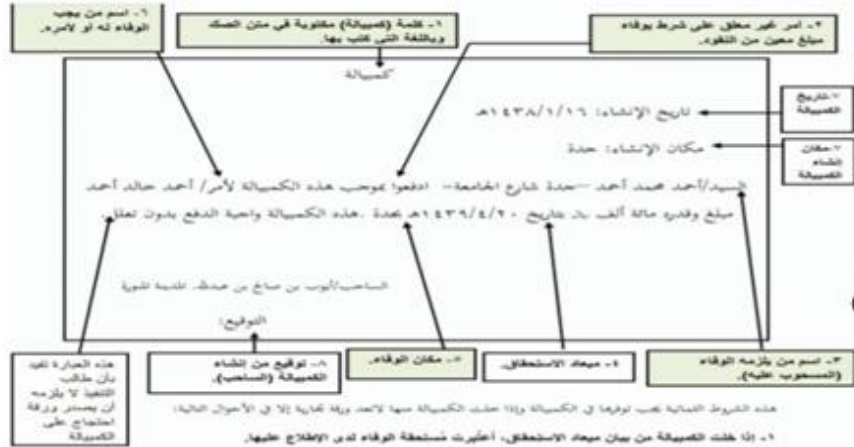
٦- اسم من يجب الوفاء له أو لأمره.

١- كلمة (كمبيالة) مكتوبة في متن الصك وباللغة التي كتب بها.

٢- أمر غير معلق على شرط بوفاء مبلغ معين من النقود.

كمبيالة

٧-تاريخ الكمبيالة

تاريخ الإنشاء: ١٤٣٨/١/١٦هـ

٧-مكان انشاء الكمبيالة

مكان الإنشاء: جدة

السيد/أحمد محمد أحمد – جدة شارع الخامسة- ادفعوا بموجب هذه الكمبيالة لأمر/ أحمد خالد أحمد مبلغ وقدره مائة ألف ر.س بتاريخ ١٤٣٩/٤/٢٠هـ بجدة .هذه الكمبيالة واجبة الدفع بدون تعلل.

الساحب/أيوب بن صالح بن محمد. مؤسسة شوية

التوقيع:

هذه العبارة تفيد بأن طالب التنفيذ لا يلزمه أن يصدر ورقة احتجاج على الكمبيالة

٨- توقيع من انشاء الكمبيالة (الساحب).

٥- مكان الوفاء.

٤- ميعاد الاستحقاق.

٣- اسم من يلزمه الوفاء (المسحوب عليه).

هذه الشروط الثمانية يجب توفرها في الكمبيالة وإذا خلت الكمبيالة منها لا تعد ورقة تجارية إلا في الأحوال التالية:

١- إذا خلت الكمبيالة من بيان ميعاد الاستحقاق، أعتبرت مستحقة الوفاء لدى الإطلاع عليها.